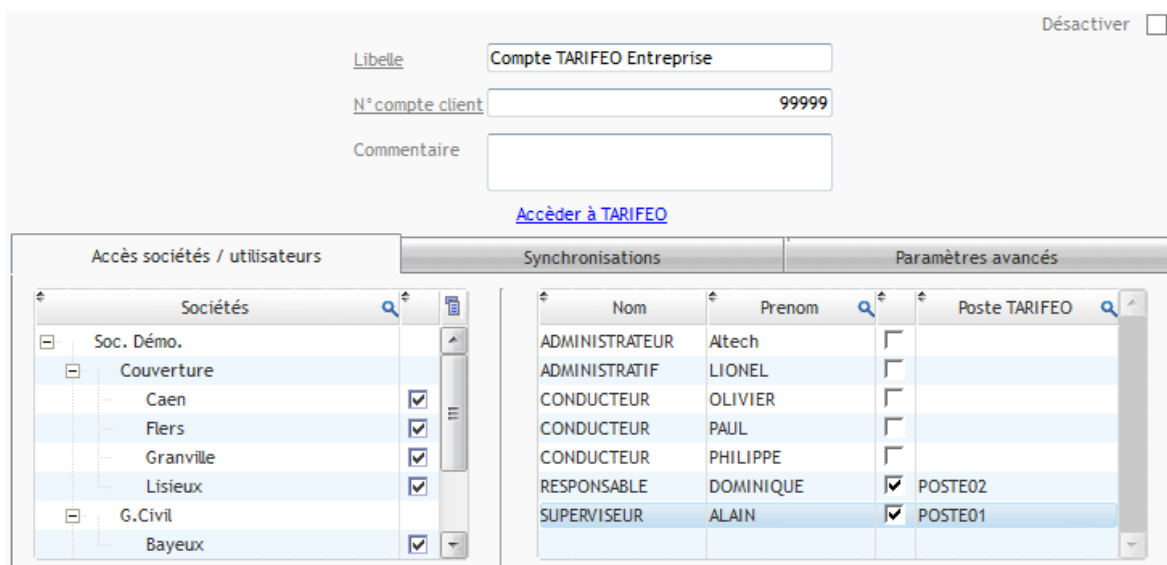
Désactiver

Libelle Compte TARIFEO Entreprise

N° compte client 99999

Commentaire

Accèder à TARIFEO

Accès sociétés / utilisateurs | Synchronisations | Paramètres avancés

| Sociétés | |
|---|---|
| Soc. Démo. | |
| Couverture | |
| Caen | ☑ |
| Flers | ☑ |
| Granville | ☑ |
| Lisieux | ☑ |
| G.Civil | |
| Bayeux | ☑ |

| Nom | Prenom | | Poste TARIFEO |
|---|---|---|---|
| ADMINISTRATEUR | Altech | ☐ | |
| ADMINISTRATIF | LIONEL | ☐ | |
| CONDUCTEUR | OLIVIER | ☐ | |
| CONDUCTEUR | PAUL | ☐ | |
| CONDUCTEUR | PHILIPPE | ☐ | |
| RESPONSABLE | DOMINIQUE | ☑ | POSTE02 |
| SUPERVISEUR | ALAIN | ☑ | POSTE01 |